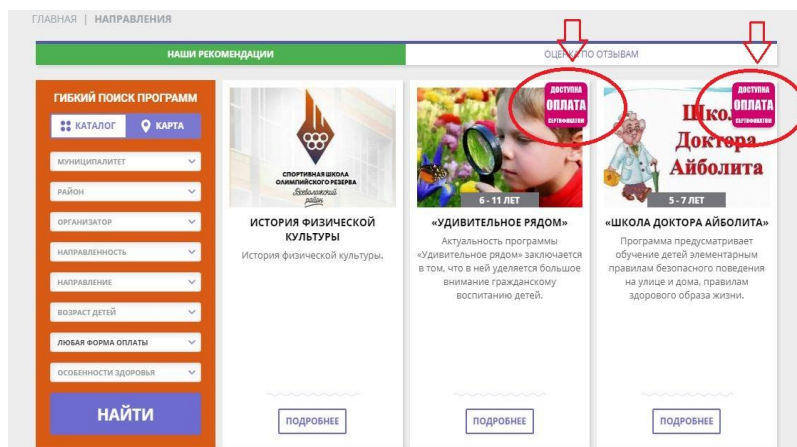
ГЛАВНАЯ | НАПРАВЛЕНИЯ

НАШИ РЕКОМЕНДАЦИИ

ОЦЕН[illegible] ПО ОТЗЫВАМ

ГИБКИЙ ПОИСК ПРОГРАММ

КАТАЛОГ

КАРТА

МУНИЦИПАЛИТЕТ

РАЙОН

ОРГАНИЗАТОР

НАПРАВЛЕННОСТЬ

НАПРАВЛЕНИЕ

ВОЗРАСТ ДЕТЕЙ

ЛЮБАЯ ФОРМА ОПЛАТЫ

ОСОБЕННОСТИ ЗДОРОВЬЯ

НАЙТИ

СПОРТИВНАЯ ШКОЛА ОЛИМПИЙСКОГО РЕЗЕРВА

Всеволожский район

ИСТОРИЯ ФИЗИЧЕСКОЙ КУЛЬТУРЫ

История физической культуры.

ПОДРОБНЕЕ

ДОСТУПНА ОПЛАТА СЕРТИФИКАТОМ

6 - 11 ЛЕТ

«УДИВИТЕЛЬНОЕ РЯДОМ»

Актуальность программы «Удивительное рядом» заключается в том, что в ней уделяется большое внимание гражданскому воспитанию детей.

ПОДРОБНЕЕ

Шко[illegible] Доктора Айболита

ДОСТУПНА ОПЛАТА СЕРТИФИКАТОМ

5 - 7 ЛЕТ

«ШКОЛА ДОКТОРА АЙБОЛИТА»

Программа предусматривает обучение детей элементарным правилам безопасного поведения на улице и дома, правилам здорового образа жизни.

ПОДРОБНЕЕ